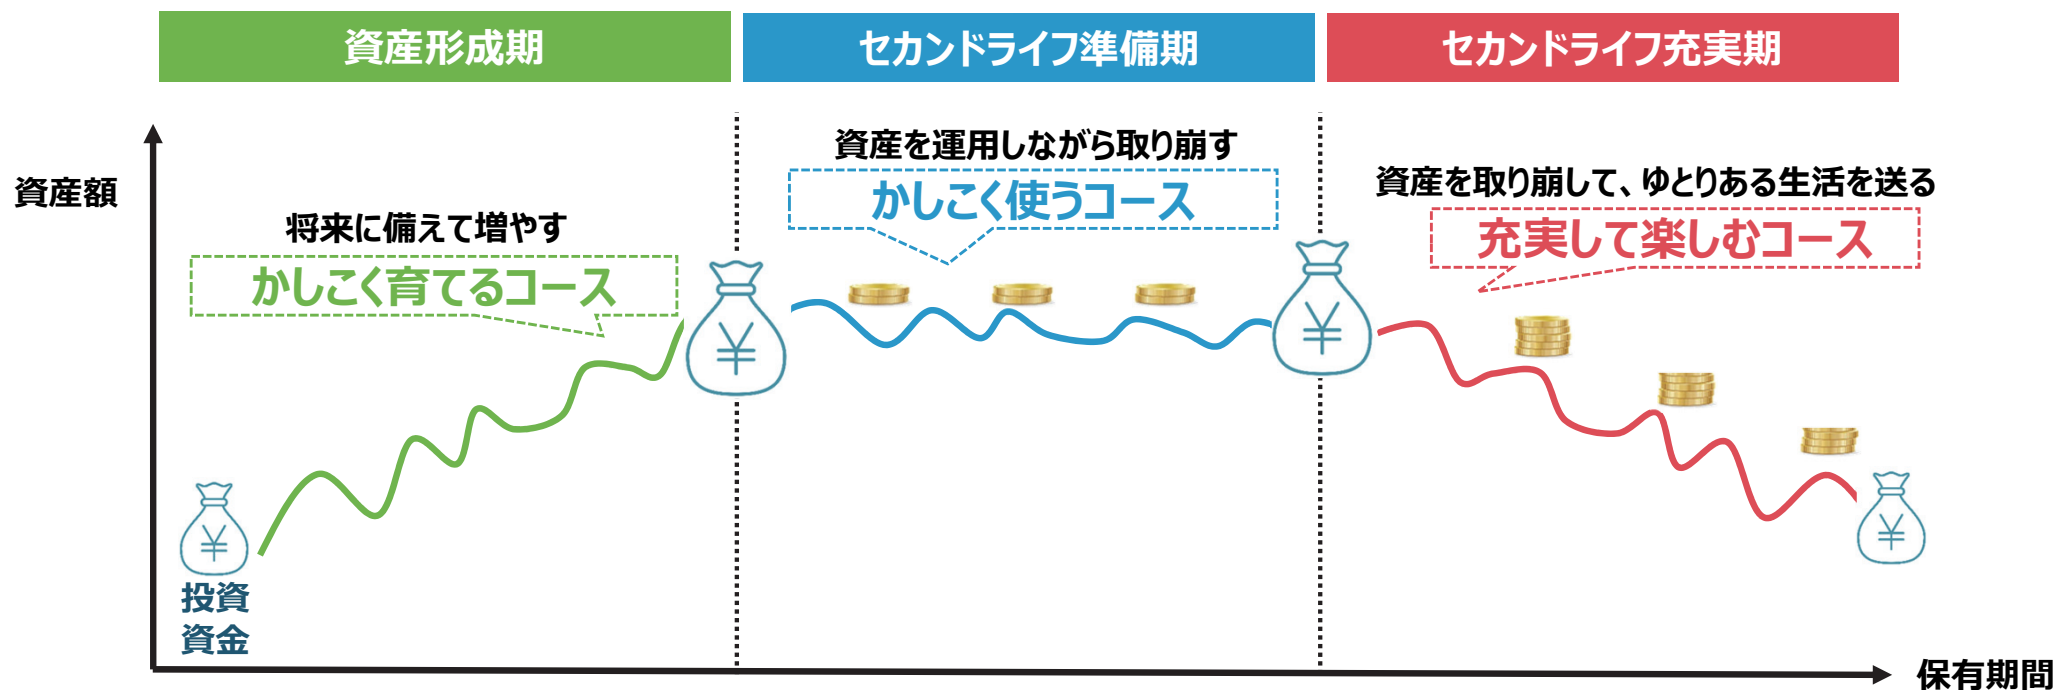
資産形成期

セカンドライフ準備期

セカンドライフ充実期

資産額

将来に備えて増やす

かしこく育てるコース

資産を運用しながら取り崩す

かしこく使うコース

資産を取り崩して、ゆとりある生活を送る

充実して楽しむコース

¥

¥

¥

¥

投資資金

保有期間